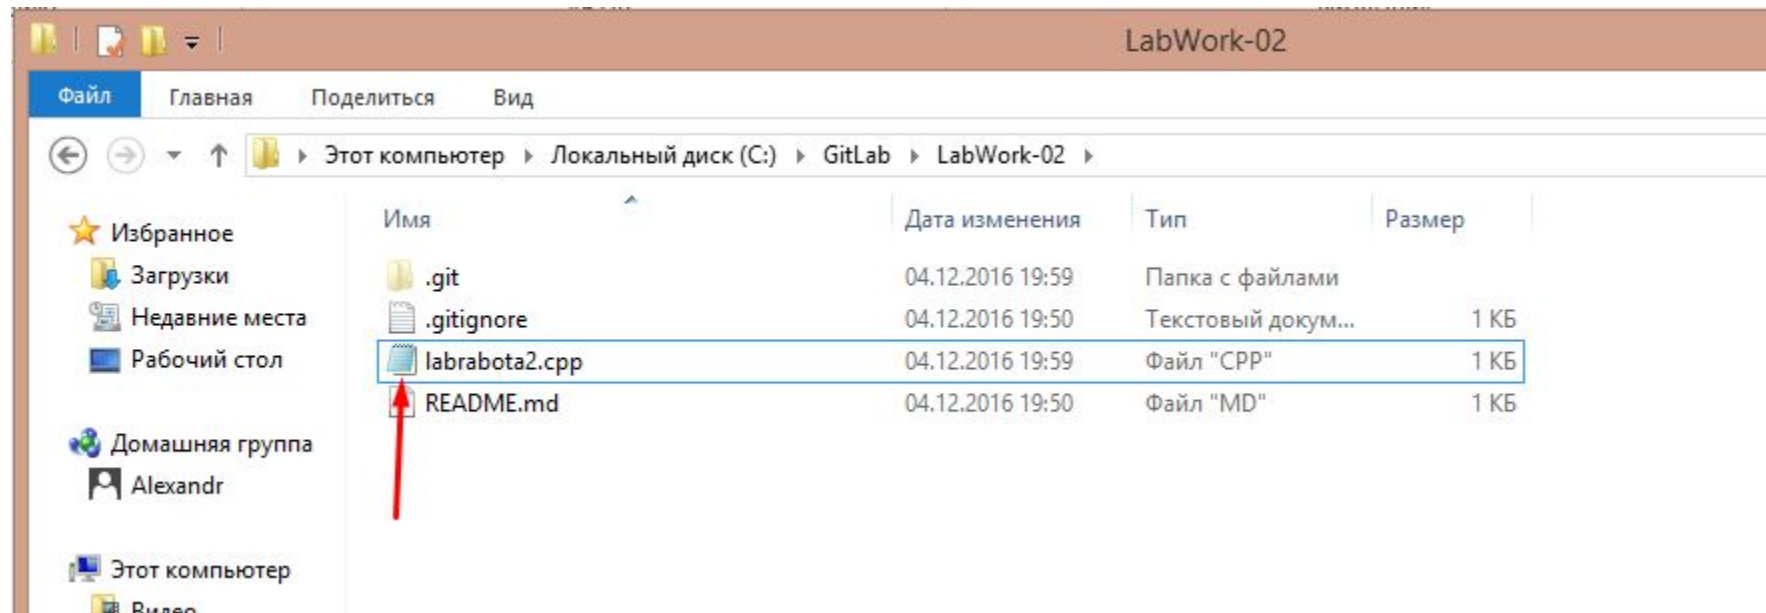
LabWork-02

Файл Главная Поделиться Вид

Этот компьютер › Локальный диск (C:) › GitLab › LabWork-02 ›

Избранное
Загрузки
Недавние места
Рабочий стол

Домашняя группа
Alexandr

Этот компьютер
Видео

| Имя | Дата изменения | Тип | Размер |
|---|---|---|---|
| .git | 04.12.2016 19:59 | Папка с файлами | |
| .gitignore | 04.12.2016 19:50 | Текстовый докум... | 1 КБ |
| labrabota2.cpp | 04.12.2016 19:59 | Файл "CPP" | 1 КБ |
| README.md | 04.12.2016 19:50 | Файл "MD" | 1 КБ |